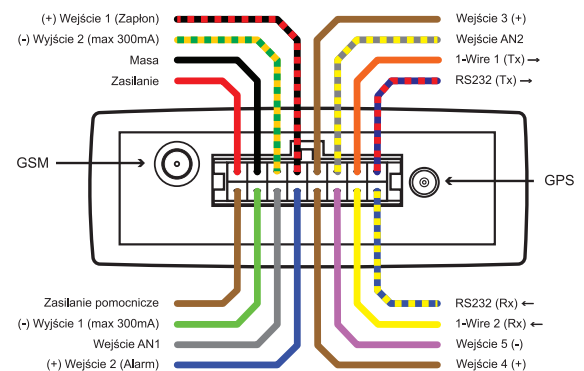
(+) Wejście 1 (Zapłon)
(-) Wyjście 2 (max 300mA)
Masa
Zasilanie

Wejście 3 (+)
Wejście AN2
1-Wire 1 (Tx) →
RS232 (Tx) →

GSM

GPS

Zasilanie pomocnicze
(-) Wyjście 1 (max 300mA)
Wejście AN1
(+) Wejście 2 (Alarm)

RS232 (Rx) ←
1-Wire 2 (Rx) ←
Wejście 5 (-)
Wejście 4 (+)